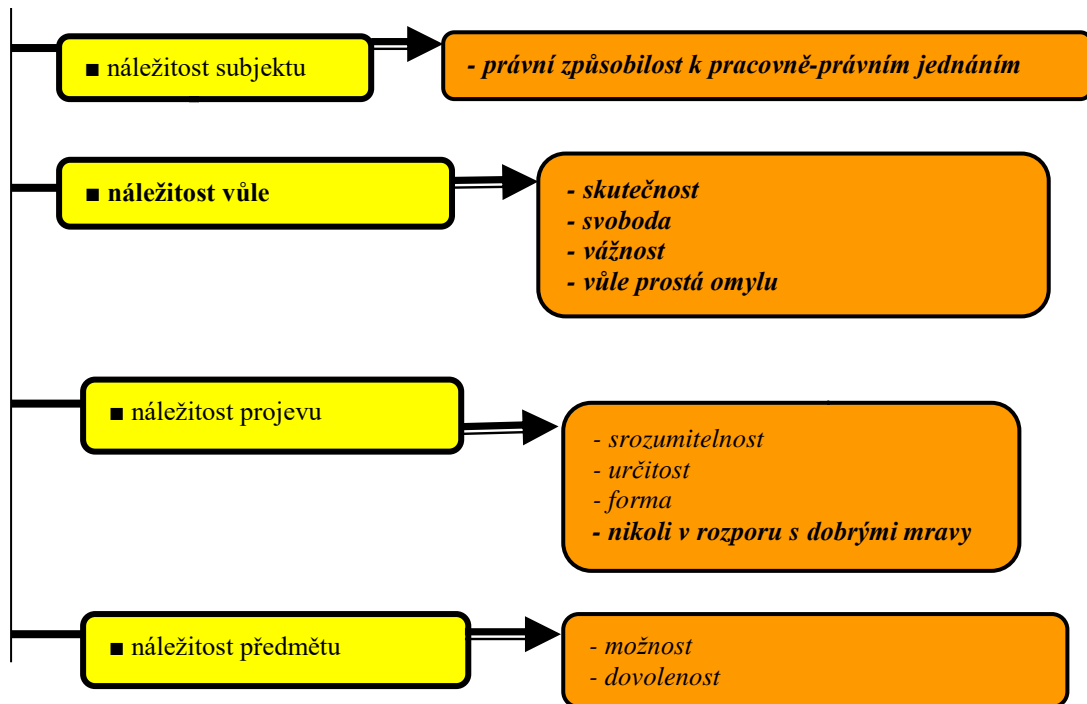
■ náležitost subjektu

- právní způsobilost k pracovně-právním jednáním

■ náležitost vůle

- skutečnost
- svoboda
- vážnost
- vůle prostá omylu

■ náležitost projevu

- srozumitelnost
- určitost
- forma
- nikoli v rozporu s dobrými mravy

■ náležitost předmětu

- možnost
- dovolenost